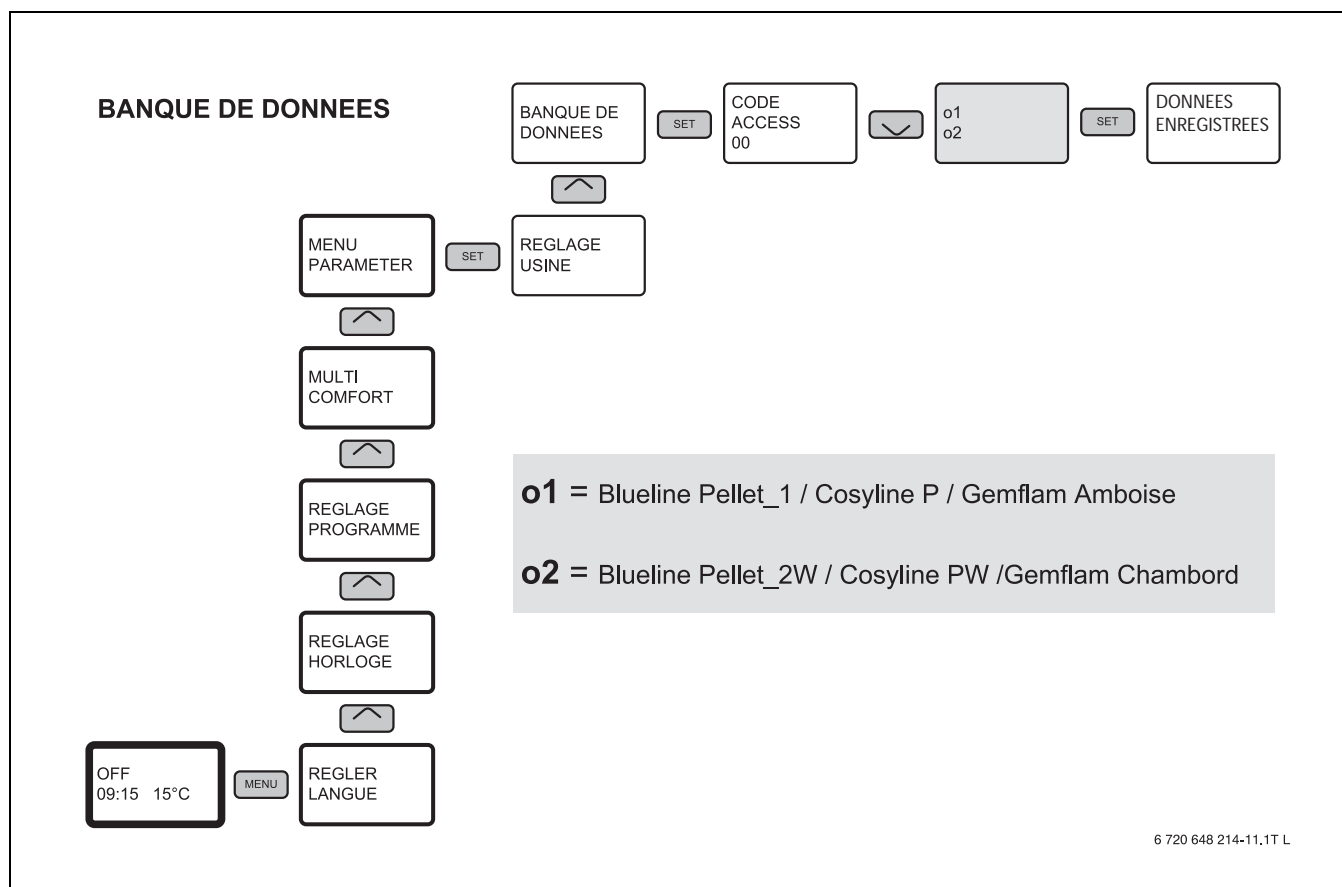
BANQUE DE DONNEES

BANQUE DE DONNEES

SET

CODE ACCESS 00

o1
o2

SET

DONNEES ENREGISTREES

MENU PARAMETER

SET

REGLAGE USINE

MULTI COMFORT

REGLAGE PROGRAMME

REGLAGE HORLOGE

OFF
09:15 15°C

MENU

REGLER LANGUE

**o1** = Blueline Pellet_1 / Cosyline P / Gemflam Amboise

**o2** = Blueline Pellet_2W / Cosyline PW /Gemflam Chambord

6 720 648 214-11.1T L